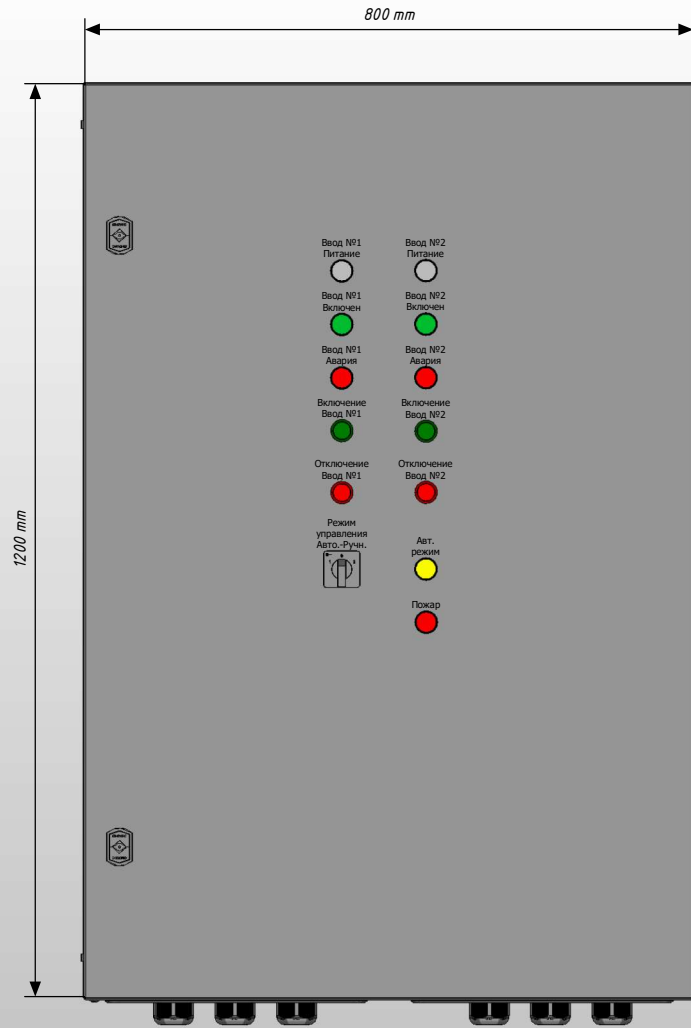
800 mm

1200 mm

Ввод №1
Питание

Ввод №2
Питание

Ввод №1
Включен

Ввод №2
Включен

Ввод №1
Авария

Ввод №2
Авария

Включение
Ввод №1

Включение
Ввод №2

Отключение
Ввод №1

Отключение
Ввод №2

Режим
управления
Авто.-Ручн.

Авт.
режим

Пожар